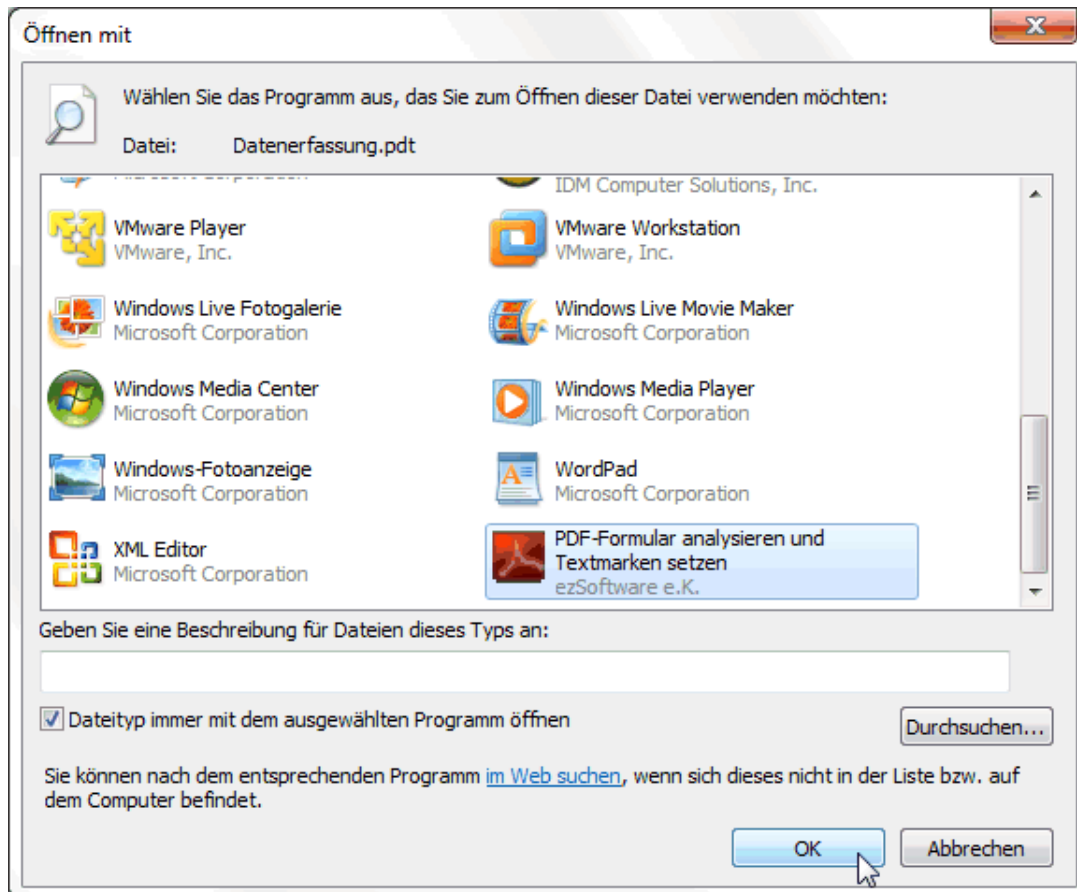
Öffnen mit

Wählen Sie das Programm aus, das Sie zum Öffnen dieser Datei verwenden möchten:

Datei: Datenerfassung.pdt

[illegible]
IDM Computer Solutions, Inc.

VMware Player
VMware, Inc.

VMware Workstation
VMware, Inc.

Windows Live Fotogalerie
Microsoft Corporation

Windows Live Movie Maker
Microsoft Corporation

Windows Media Center
Microsoft Corporation

Windows Media Player
Microsoft Corporation

Windows-Fotoanzeige
Microsoft Corporation

WordPad
Microsoft Corporation

XML Editor
Microsoft Corporation

PDF-Formular analysieren und Textmarken setzen
ezSoftware e.K.

Geben Sie eine Beschreibung für Dateien dieses Typs an:

Dateityp immer mit dem ausgewählten Programm öffnen

Durchsuchen...

Sie können nach dem entsprechenden Programm im Web suchen, wenn sich dieses nicht in der Liste bzw. auf dem Computer befindet.

OK

Abbrechen